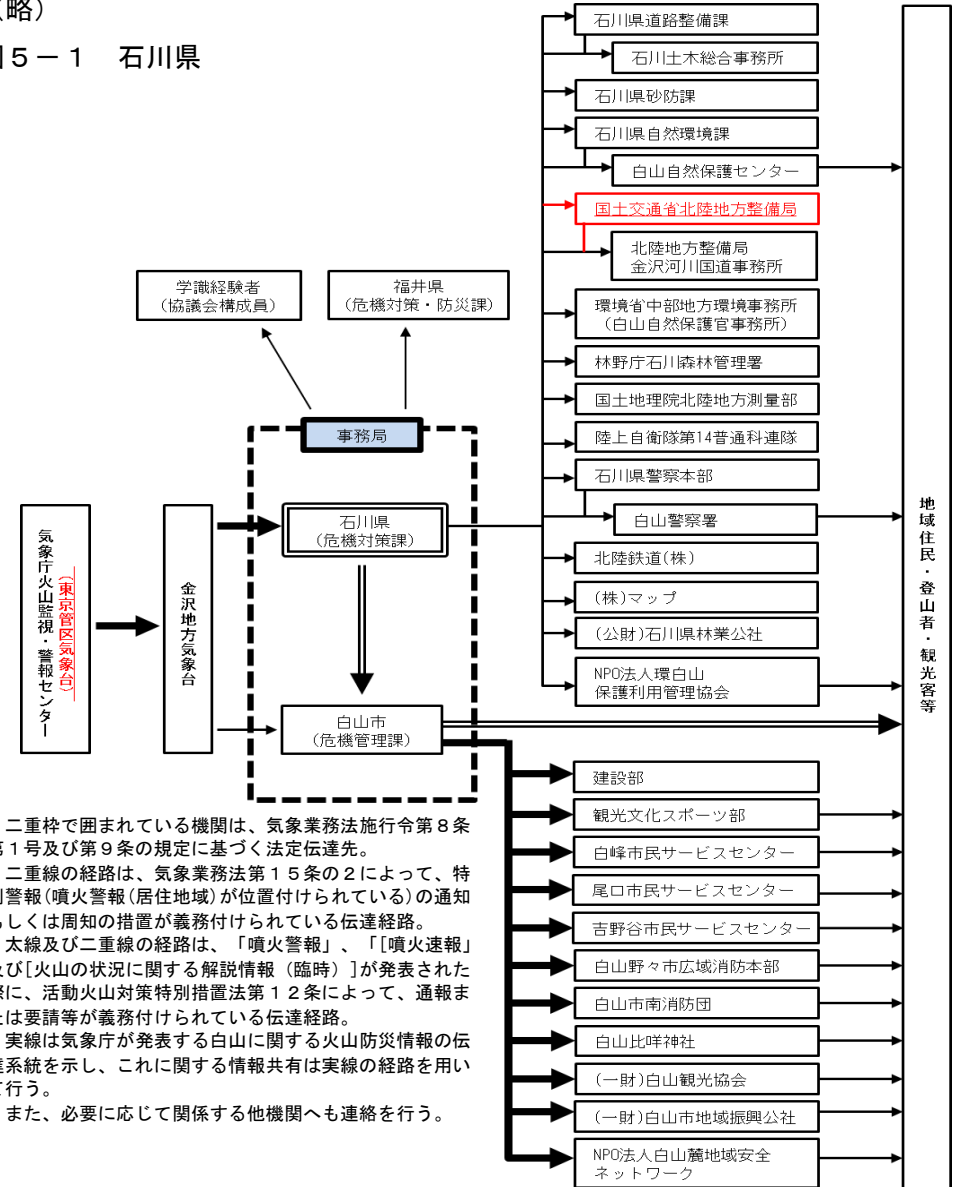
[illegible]略）

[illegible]５－１　石川県

石川県道路整備課

石川土木総合事務所

石川県砂防課

石川県自然環境課

白山自然保護センター

国土交通省北陸地方整備局

北陸地方整備局
金沢河川国道事務所

学識経験者
（協議会構成員）

福井県
（危機対策・防災課）

環境省中部地方環境事務所
（白山自然保護官事務所）

林野庁石川森林管理署

国土地理院北陸地方測量部

陸上自衛隊第14普通科連隊

石川県警察本部

白山警察署

事務局

気象庁火山監視・警報センター
（東京管区気象台）

金沢地方気象台

石川県
（危機対策課）

北陸鉄道(株)

(株)マップ

(公財)石川県林業公社

NPO法人環白山
保護利用管理協会

白山市
（危機管理課）

地域住民・登山者・観光客等

建設部

観光文化スポーツ部

白峰市民サービスセンター

尾口市民サービスセンター

吉野谷市民サービスセンター

白山野々市広域消防本部

白山市南消防団

白山比咩神社

(一財)白山観光協会

(一財)白山市地域振興公社

NPO法人白山麓地域安全
ネットワーク

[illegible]二重枠で囲まれている機関は、気象業務法施行令第８条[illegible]第１号及び第９条の規定に基づく法定伝達先。
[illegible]二重線の経路は、気象業務法第１５条の２によって、特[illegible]別警報（噴火警報（居住地域）が位置付けられている）の通知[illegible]もしくは周知の措置が義務付けられている伝達経路。
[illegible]太線及び二重線の経路は、「噴火警報」、「[噴火速報」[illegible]及び[火山の状況に関する解説情報（臨時）]が発表された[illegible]際に、活動火山対策特別措置法第１２条によって、通報ま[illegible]たは要請等が義務付けられている伝達経路。
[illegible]実線は気象庁が発表する白山に関する火山防災情報の伝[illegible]達系統を示し、これに関する情報共有は実線の経路を用い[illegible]て行う。
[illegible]また、必要に応じて関係する他機関へも連絡を行う。